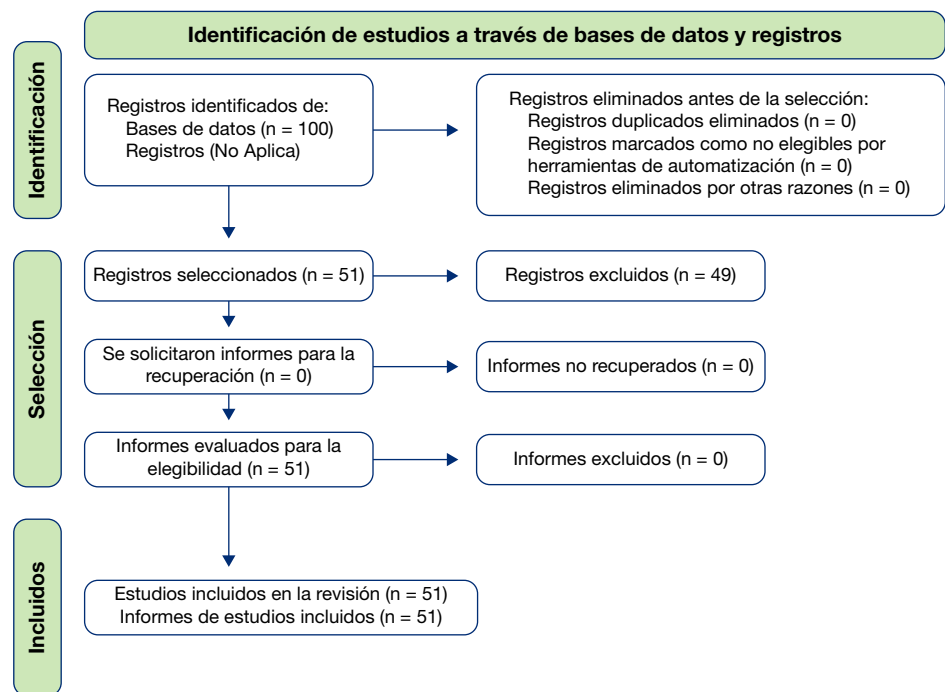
Identificación de estudios a través de bases de datos y registros

Identificación

Registros identificados de:
Bases de datos (n = 100)
Registros (No Aplica)

Registros eliminados antes de la selección:
Registros duplicados eliminados (n = 0)
Registros marcados como no elegibles por herramientas de automatización (n = 0)
Registros eliminados por otras razones (n = 0)

Selección

Registros seleccionados (n = 51)

Registros excluidos (n = 49)

Se solicitaron informes para la recuperación (n = 0)

Informes no recuperados (n = 0)

Informes evaluados para la elegibilidad (n = 51)

Informes excluidos (n = 0)

Incluidos

Estudios incluidos en la revisión (n = 51)
Informes de estudios incluidos (n = 51)